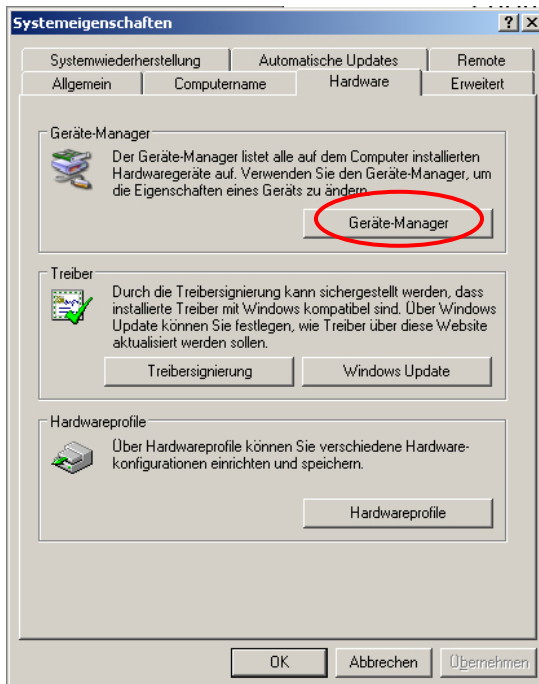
Systemeigenschaften

?

X

Systemwiederherstellung

Automatische Updates

Remote

Allgemein

Computername

Hardware

Erweitert

Geräte-Manager

Der Geräte-Manager listet alle auf dem Computer installierten Hardwaregeräte auf. Verwenden Sie den Geräte-Manager, um die Eigenschaften eines Geräts zu ändern.

Geräte-Manager

Treiber

Durch die Treibersignierung kann sichergestellt werden, dass installierte Treiber mit Windows kompatibel sind. Über Windows Update können Sie festlegen, wie Treiber über diese Website aktualisiert werden sollen.

Treibersignierung

Windows Update

Hardwareprofile

Über Hardwareprofile können Sie verschiedene Hardwarekonfigurationen einrichten und speichern.

Hardwareprofile

OK

Abbrechen

Übernehmen